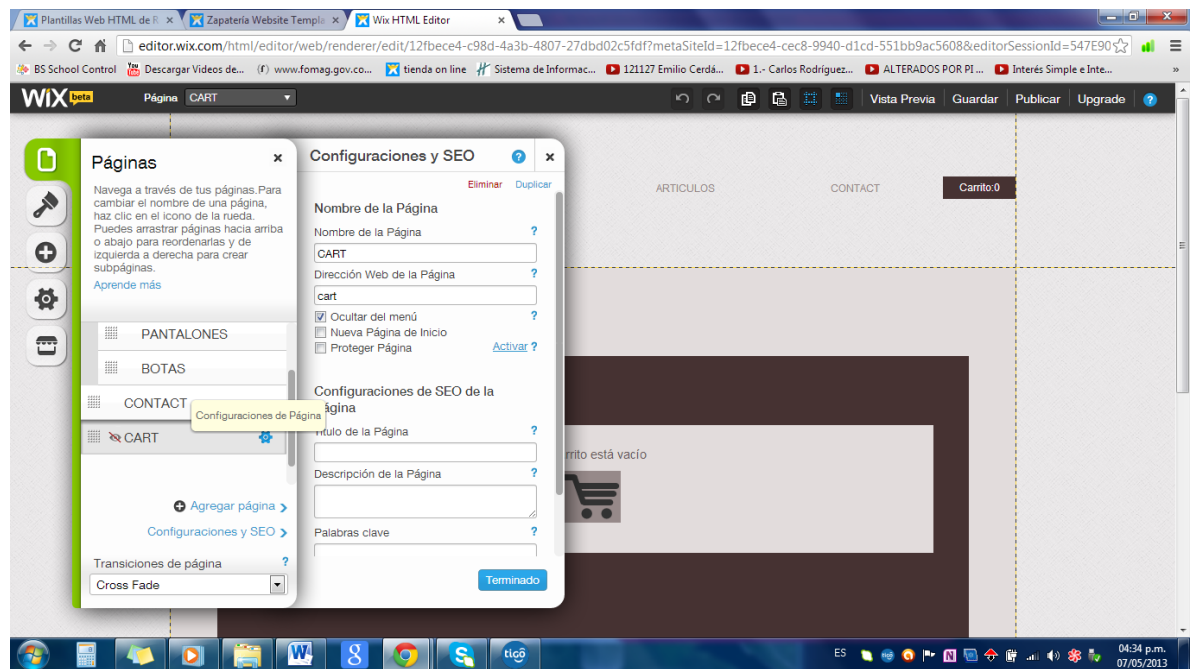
Plantillas Web HTML de R ×
Zapatería Website Templa ×
Wix HTML Editor ×

editor.wix.com/html/editor/web/renderer/edit/12fbece4-c98d-4a3b-4807-27dbd02c5fdf?metaSiteId=12fbece4-cec8-9940-d1cd-551bb9ac5608&editorSessionId=547E90

BS School Control | Descargar Videos de... | www.fomag.gov.co... | tienda on line | Sistema de Informac... | 121127 Emilio Cerdá... | 1.- Carlos Rodríguez... | ALTERADOS POR PI ... | Interés Simple e Inte...

WIX beta
Página CART
Vista Previa | Guardar | Publicar | Upgrade

Páginas ×
Navega a través de tus páginas.Para cambiar el nombre de una página, haz clic en el icono de la rueda. Puedes arrastrar páginas hacia arriba o abajo para reordenarlas y de izquierda a derecha para crear subpáginas.
Aprende más

PANTALONES
BOTAS
CONTACT
CART
Configuraciones de Página

Agregar página
Configuraciones y SEO
Transiciones de página
Cross Fade

Configuraciones y SEO ×
Eliminar Duplicar
Nombre de la Página
Nombre de la Página
CART
Dirección Web de la Página
cart
Ocultar del menú
Nueva Página de Inicio
Proteger Página Activar
Configuraciones de SEO de la Página
Título de la Página
Descripción de la Página
Palabras clave
Terminado

ARTICULOS
CONTACT
Carrito:0
rrito está vacío

ES 04:34 p.m. 07/05/2013